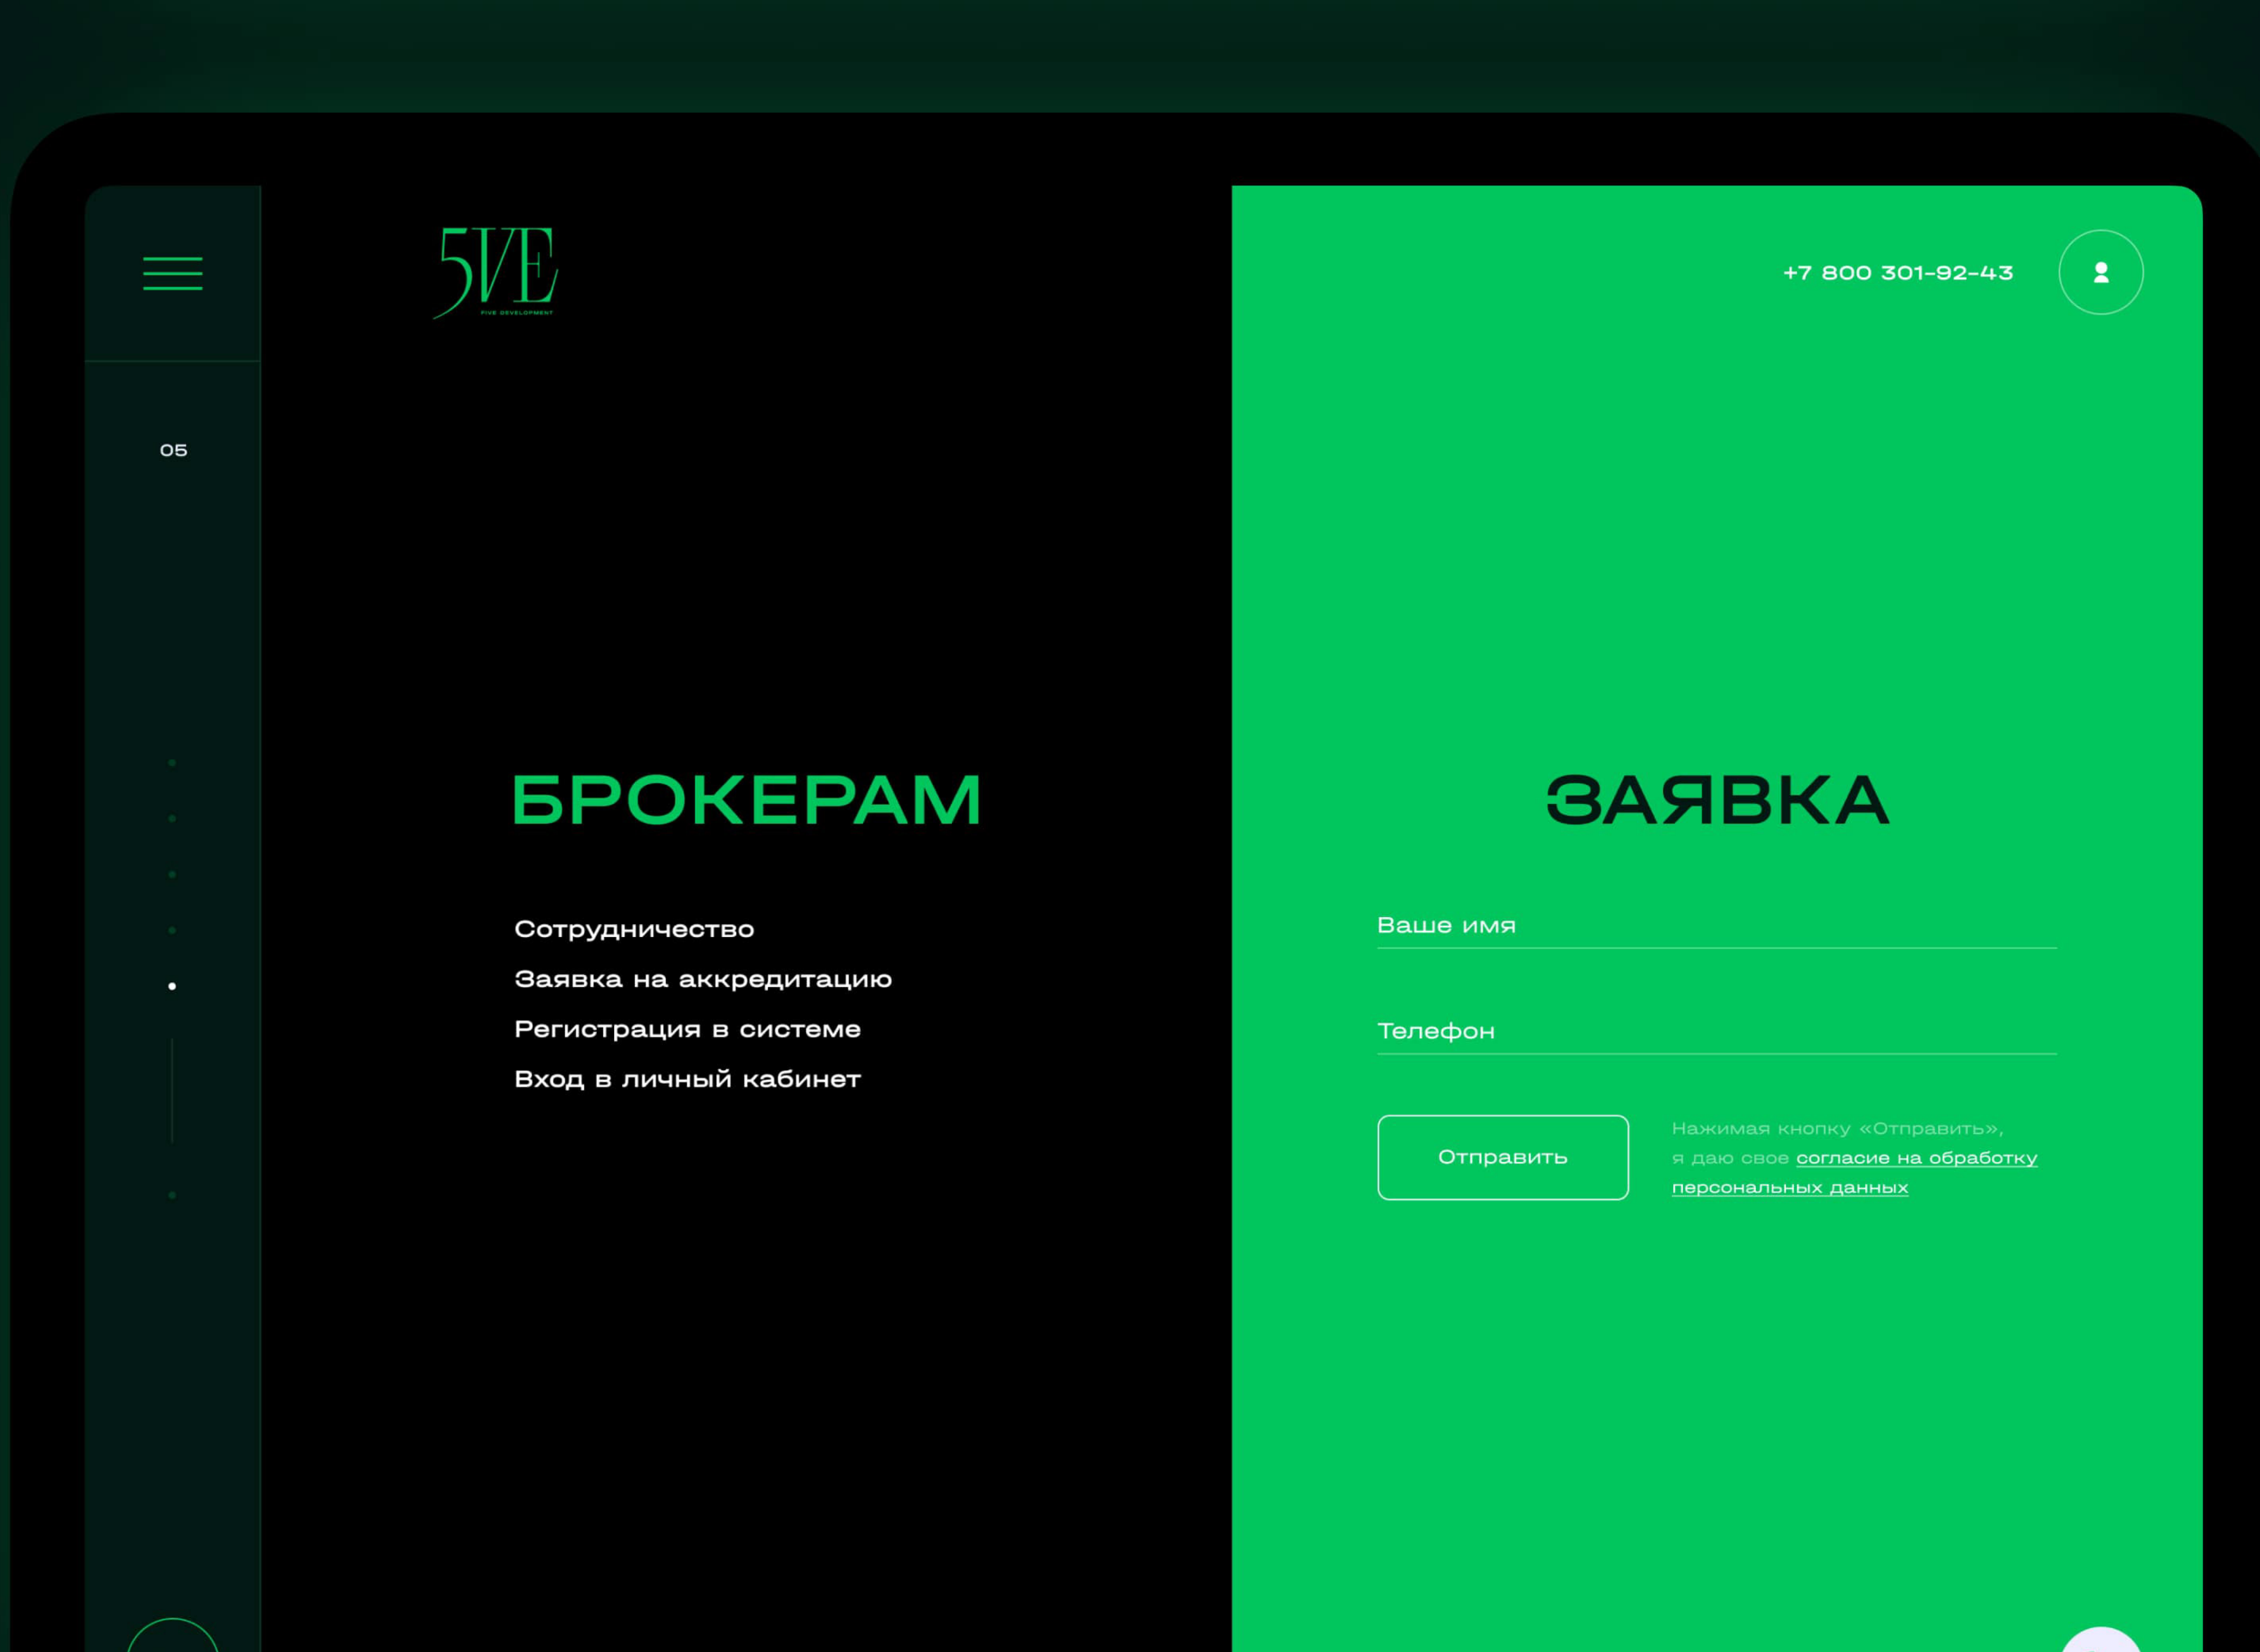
5VE
FIVE DEVELOPMENT

05

+7 800 301-92-43

БРОКЕРАМ

Сотрудничество

Заявка на аккредитацию

Регистрация в системе

Вход в личный кабинет

ЗАЯВКА

Ваше имя

Телефон

Отправить

Нажимая кнопку «Отправить», я даю свое согласие на обработку персональных данных